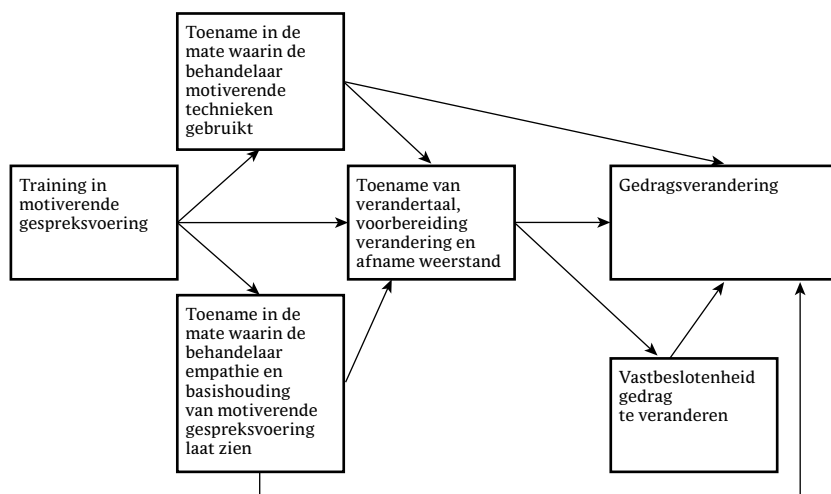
Toename in de mate waarin de behandelaar motiverende technieken gebruikt

Training in motiverende gespreksvoering

Toename van verandertaal, voorbereiding verandering en afname weerstand

Gedragsverandering

Toename in de mate waarin de behandelaar empathie en basishouding van motiverende gespreksvoering laat zien

Vastbeslotenheid gedrag te veranderen